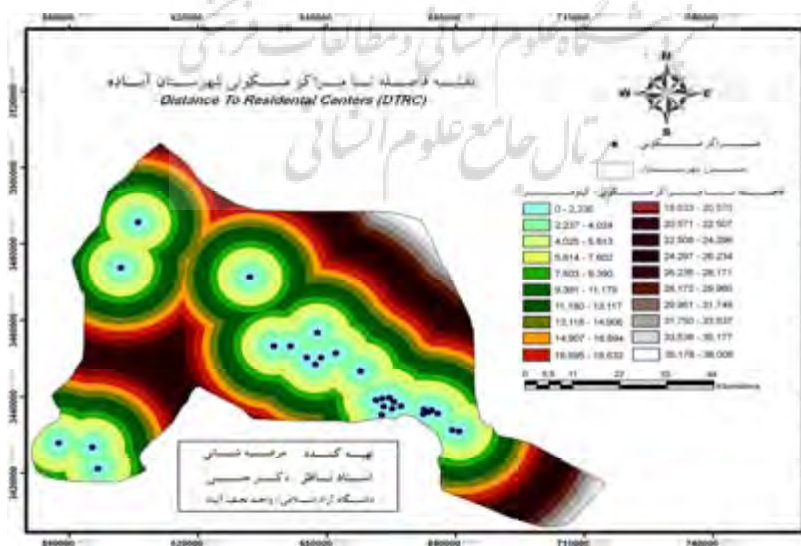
نقشه فاصله تا مراکز مسکونی شهرستان آباده
Distance To Residential Centers (DTRC)

پژوهشگاه علوم انسانی و مطالعات فرهنگی
پرتال جامع علوم انسانی

N
W E
S

مراکز مسکونی
محدوده شهرستان

فاصله تا مراکز مسکونی- کیلومتر

| | |
|---|---|
| 0 - 2,236 | 18,633 - 20,570 |
| 2,237 - 4,024 | 20,571 - 22,507 |
| 4,025 - 5,813 | 22,508 - 24,296 |
| 5,814 - 7,602 | 24,297 - 26,234 |
| 7,603 - 9,390 | 26,235 - 28,171 |
| 9,391 - 11,179 | 28,172 - 29,960 |
| 11,180 - 13,117 | 29,961 - 31,749 |
| 13,118 - 14,906 | 31,750 - 33,537 |
| 14,907 - 16,694 | 33,538 - 35,177 |
| 16,695 - 18,632 | 35,178 - 38,008 |

0 5.5 11 22 33 44 Kilometers

تهیه کننده: مرضیه شبانی
استاد ناظر: دکتر حسینی
دانشگاه آزاد اسلامی واحد نجف آباد

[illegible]